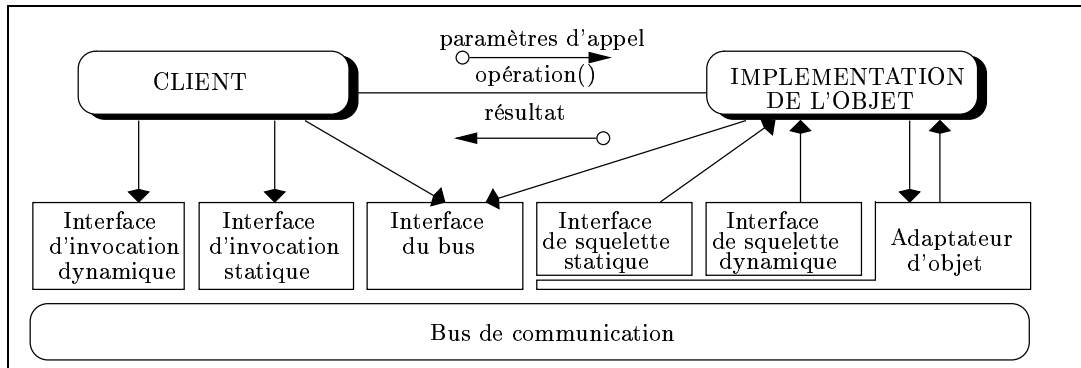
paramètres d'appel

CLIENT

opération()

IMPLEMENTATION DE L'OBJET

résultat

Interface d'invocation dynamique

Interface d'invocation statique

Interface du bus

Interface de squelette statique

Interface de squelette dynamique

Adaptateur d'objet

Bus de communication